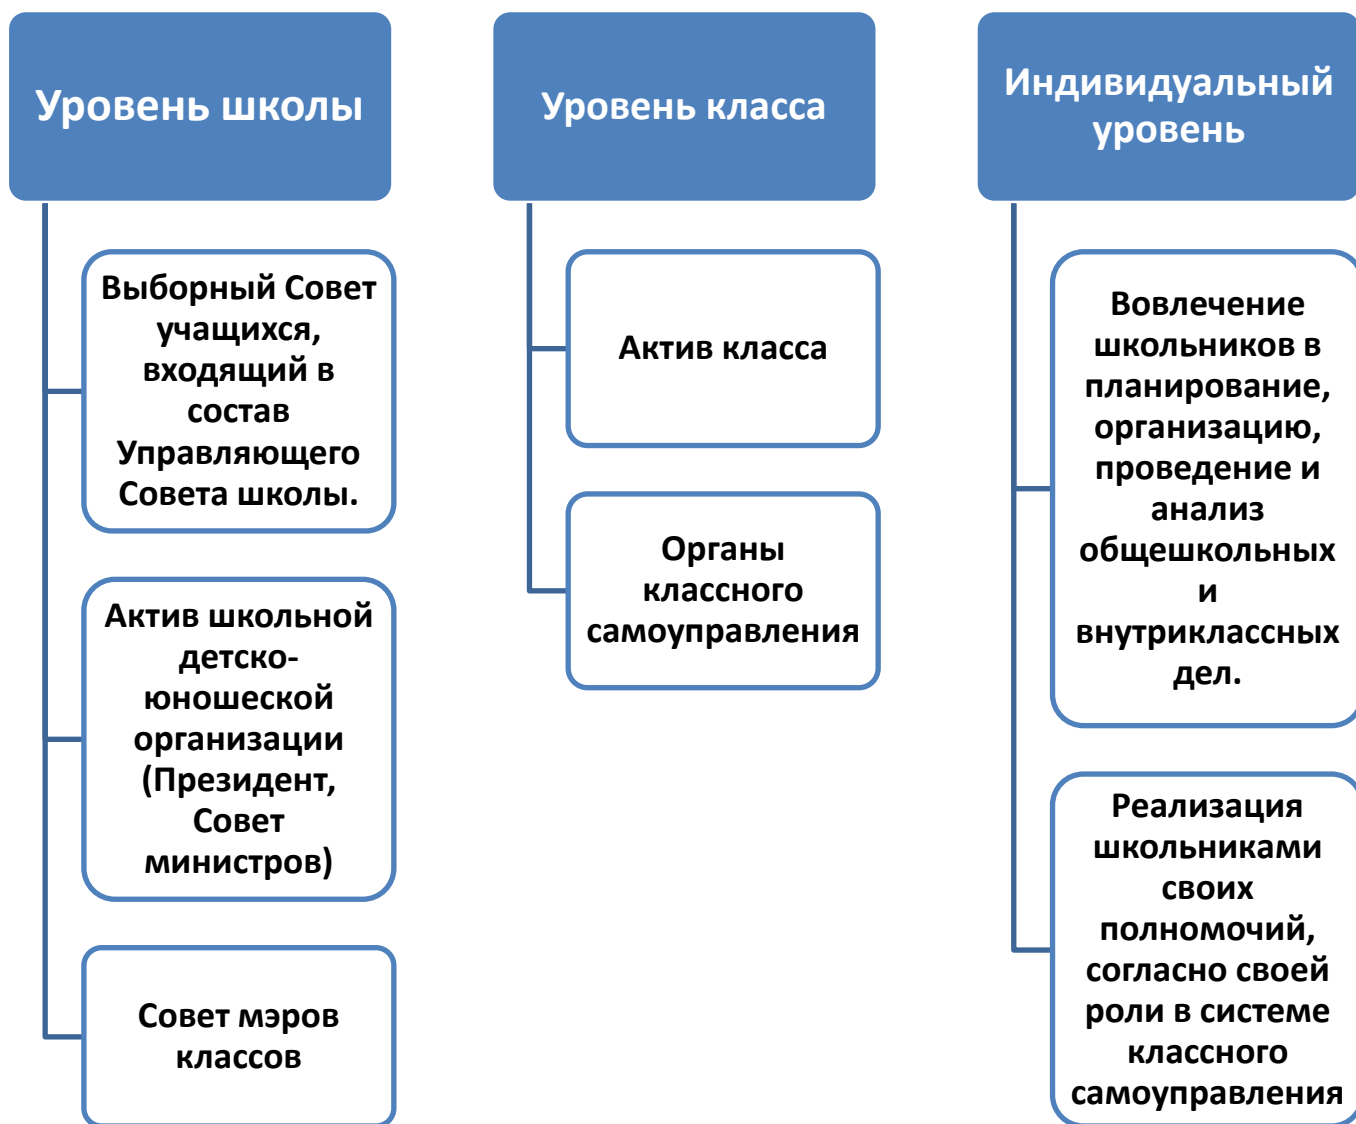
Уровень школы

Выборный Совет учащихся, входящий в состав Управляющего Совета школы.

Актив школьной детско-юношеской организации (Президент, Совет министров)

Совет мэров классов

Уровень класса

Актив класса

Органы классного самоуправления

Индивидуальный уровень

Вовлечение школьников в планирование, организацию, проведение и анализ общешкольных и внутриклассных дел.

Реализация школьниками своих полномочий, согласно своей роли в системе классного самоуправления